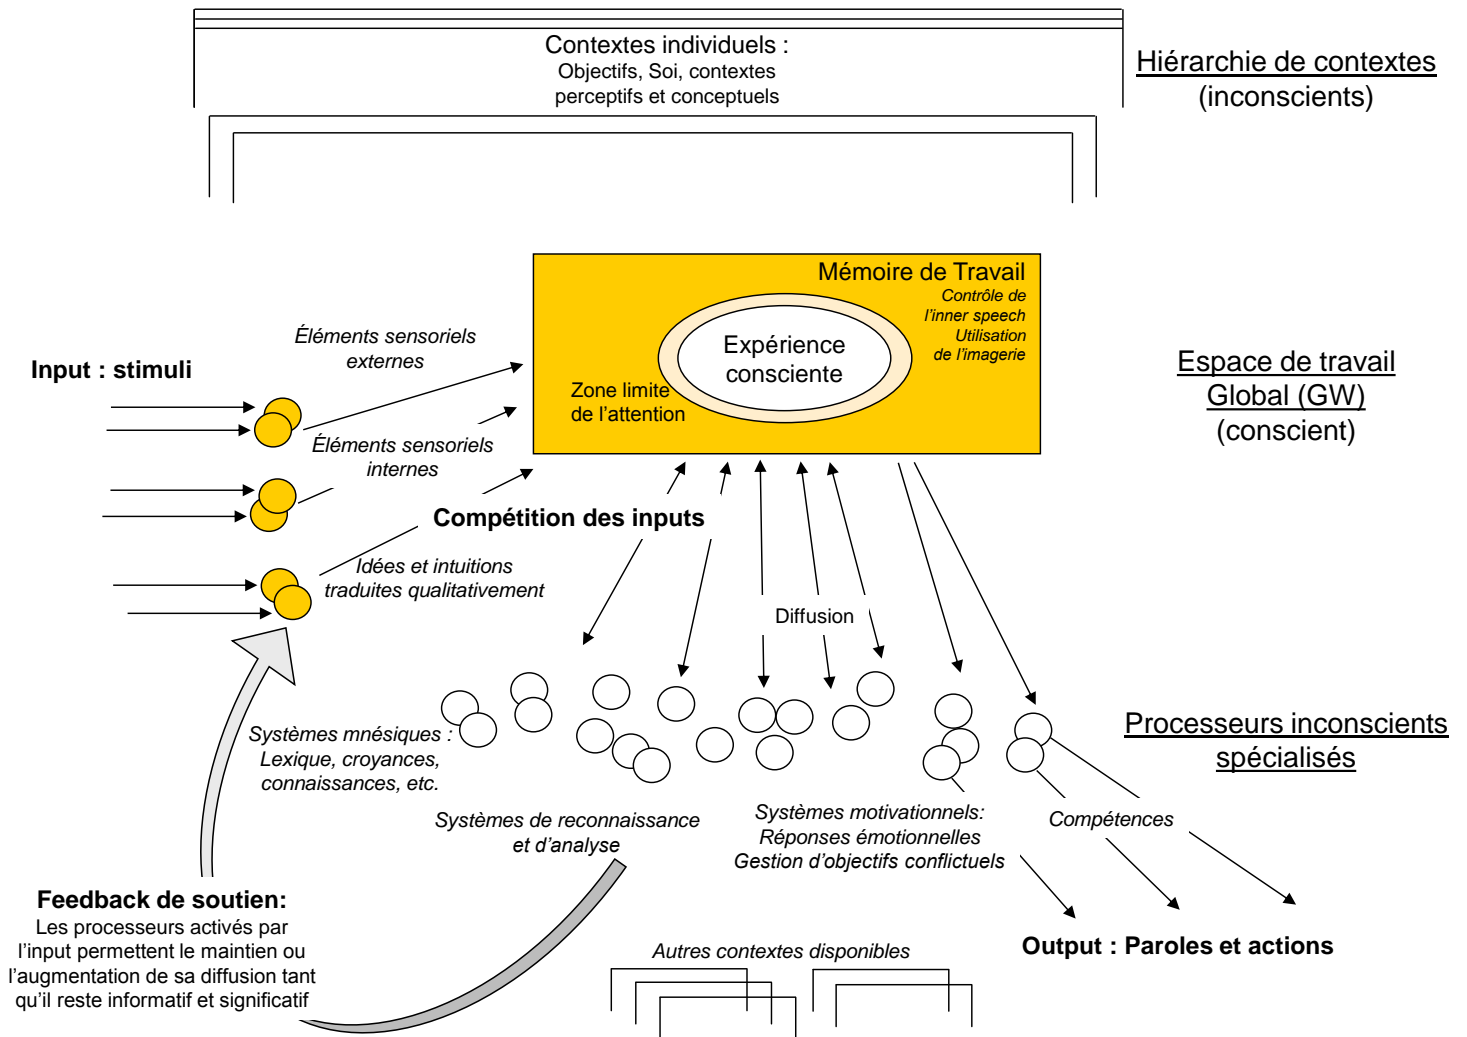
Contextes individuels :
Objectifs, Soi, contextes perceptifs et conceptuels

Hiérarchie de contextes
(inconscients)

Mémoire de Travail
Contrôle de l'inner speech
Utilisation de l'imagerie

Expérience consciente

Zone limite de l'attention

Espace de travail Global (GW)
(conscient)

Input : stimuli

Éléments sensoriels externes

Éléments sensoriels internes

Compétition des inputs

Idées et intuitions traduites qualitativement

Diffusion

Processeurs inconscients spécialisés

Systèmes mnésiques : Lexique, croyances, connaissances, etc.

Systèmes de reconnaissance et d'analyse

Systèmes motivationnels: Réponses émotionnelles Gestion d'objectifs conflictuels

Compétences

Feedback de soutien:
Les processeurs activés par l'input permettent le maintien ou l'augmentation de sa diffusion tant qu'il reste informatif et significatif

Autres contextes disponibles

Output : Paroles et actions